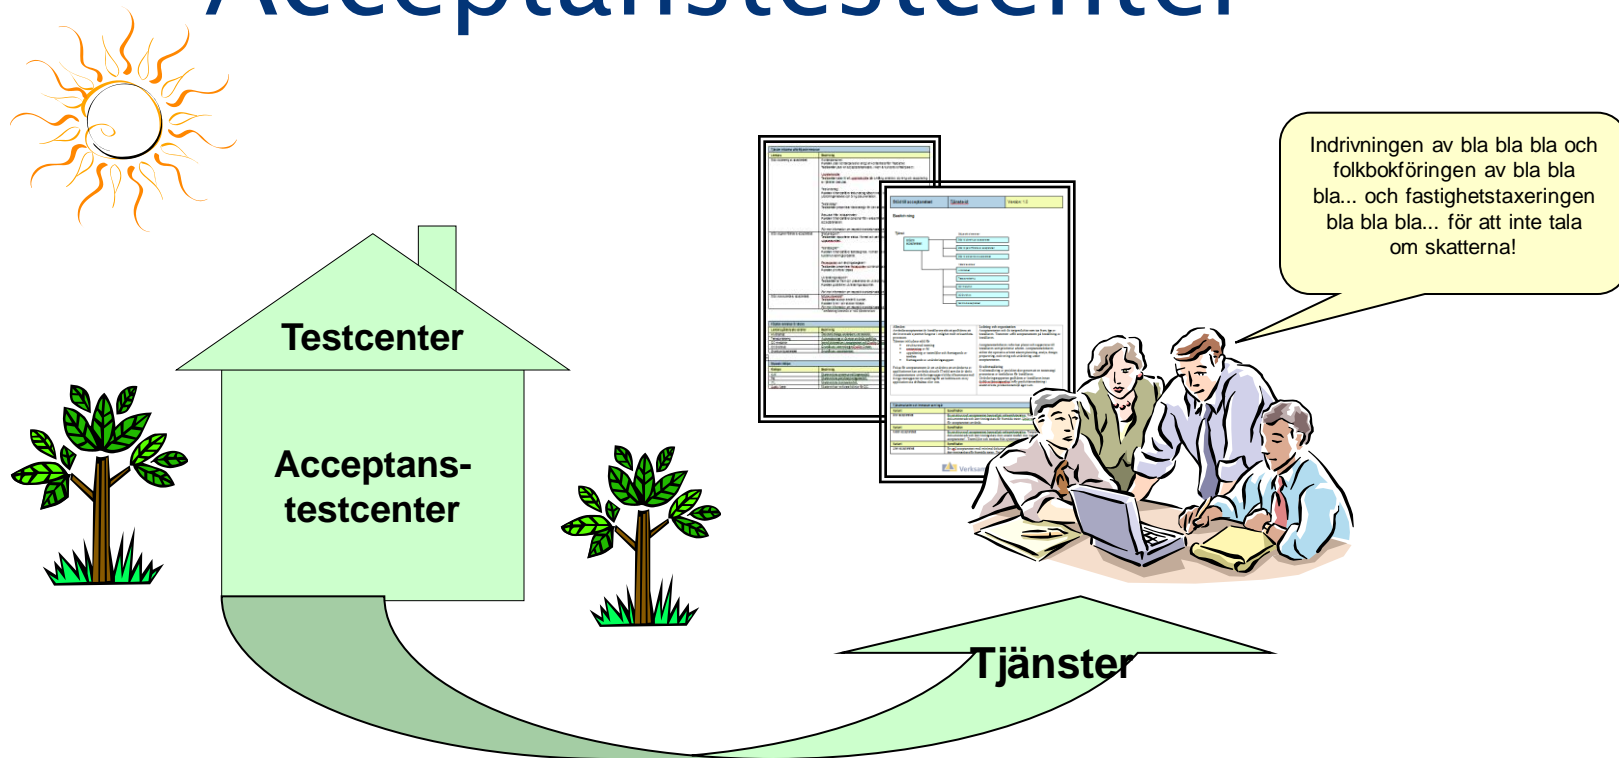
Acceptanstestcenter

Indrivningen av bla bla bla och folkbokföringen av bla bla bla... och fastighetstaxeringen bla bla bla... för att inte tala om skatterna!

Testcenter

Acceptans-testcenter

Tjänster